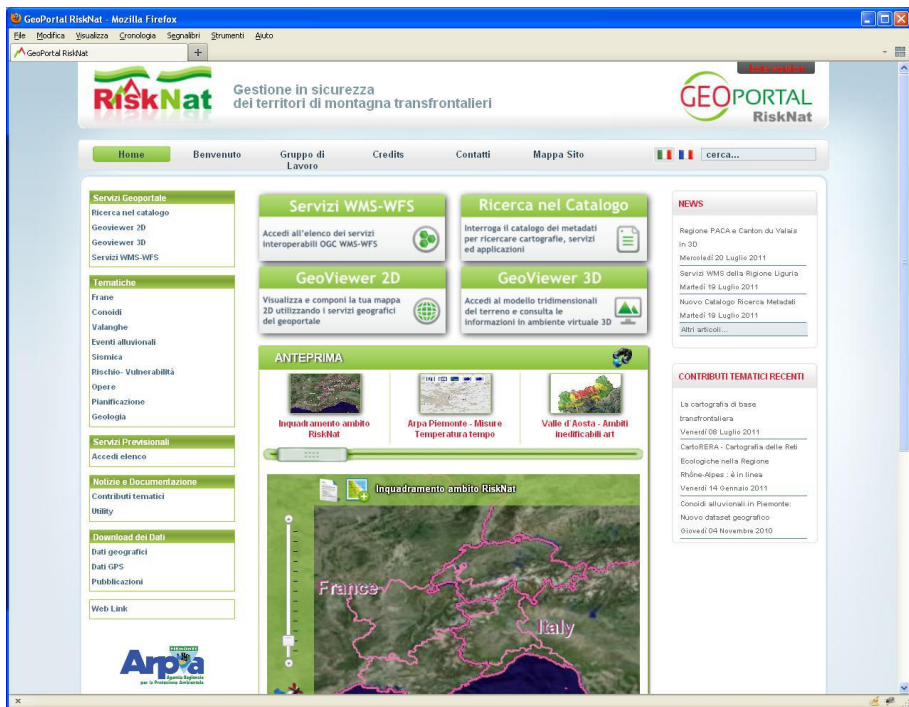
GeoPortal RiskNat - Mozilla Firefox
File Modifica Visualizza Cronologia Segnalibri Strumenti Aiuto
GeoPortal RiskNat +

RiskNat
Gestione in sicurezza dei territori di montagna transfrontalieri
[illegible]
GEOPORTAL RiskNat

Home Benvenuto Gruppo di Lavoro Credits Contatti Mappa Sito cerca...

Servizi Geoportale
Ricerca nel catalogo
Geoviewer 2D
Geoviewer 3D
Servizi WMS-WFS

Tematiche
Frane
Conoidi
Valanghe
Eventi alluvionali
Sismica
Rischio- Vulnerabilità
Opere
Pianificazione
Geologia

Servizi Previsionali
Accedi elenco

Notizie e Documentazione
Contributi tematici
Utility

Download dei Dati
Dati geografici
Dati GPS
Pubblicazioni

Web Link

PIEMONTE
Arpa
Agenzia Regionale per la Protezione Ambientale

Servizi WMS-WFS
Accedi all'elenco dei servizi interoperabili OGC WMS-WFS

Ricerca nel Catalogo
Interroga il catalogo dei metadati per ricercare cartografie, servizi ed applicazioni

GeoViewer 2D
Visualizza e componi la tua mappa 2D utilizzando i servizi geografici del geoportale

GeoViewer 3D
Accedi al modello tridimensionale del terreno e consulta le informazioni in ambiente virtuale 3D

ANTEPRIMA
Inquadramento ambito RiskNat
Arpa Piemonte - Misure Temperatura tempo
Valle d'Aosta - Ambiti inedificabili art

Inquadramento ambito RiskNat
France
Italy

NEWS
Regione PACA e Canton du Valais in 3D
Mercoledì 20 Luglio 2011
Servizi WMS della Regione Liguria
Martedì 19 Luglio 2011
Nuovo Catalogo Ricerca Metadati
Martedì 19 Luglio 2011
Altri articoli...

CONTRIBUTI TEMATICI RECENTI
La cartografia di base transfrontaliera
Venerdì 08 Luglio 2011
CartoRERA - Cartografia delle Reti Ecologiche nella Regione Rhône-Alpes : è in linea
Venerdì 14 Gennaio 2011
Conoidi alluvionali in Piemonte: Nuovo dataset geografico
Giovedì 04 Novembre 2010